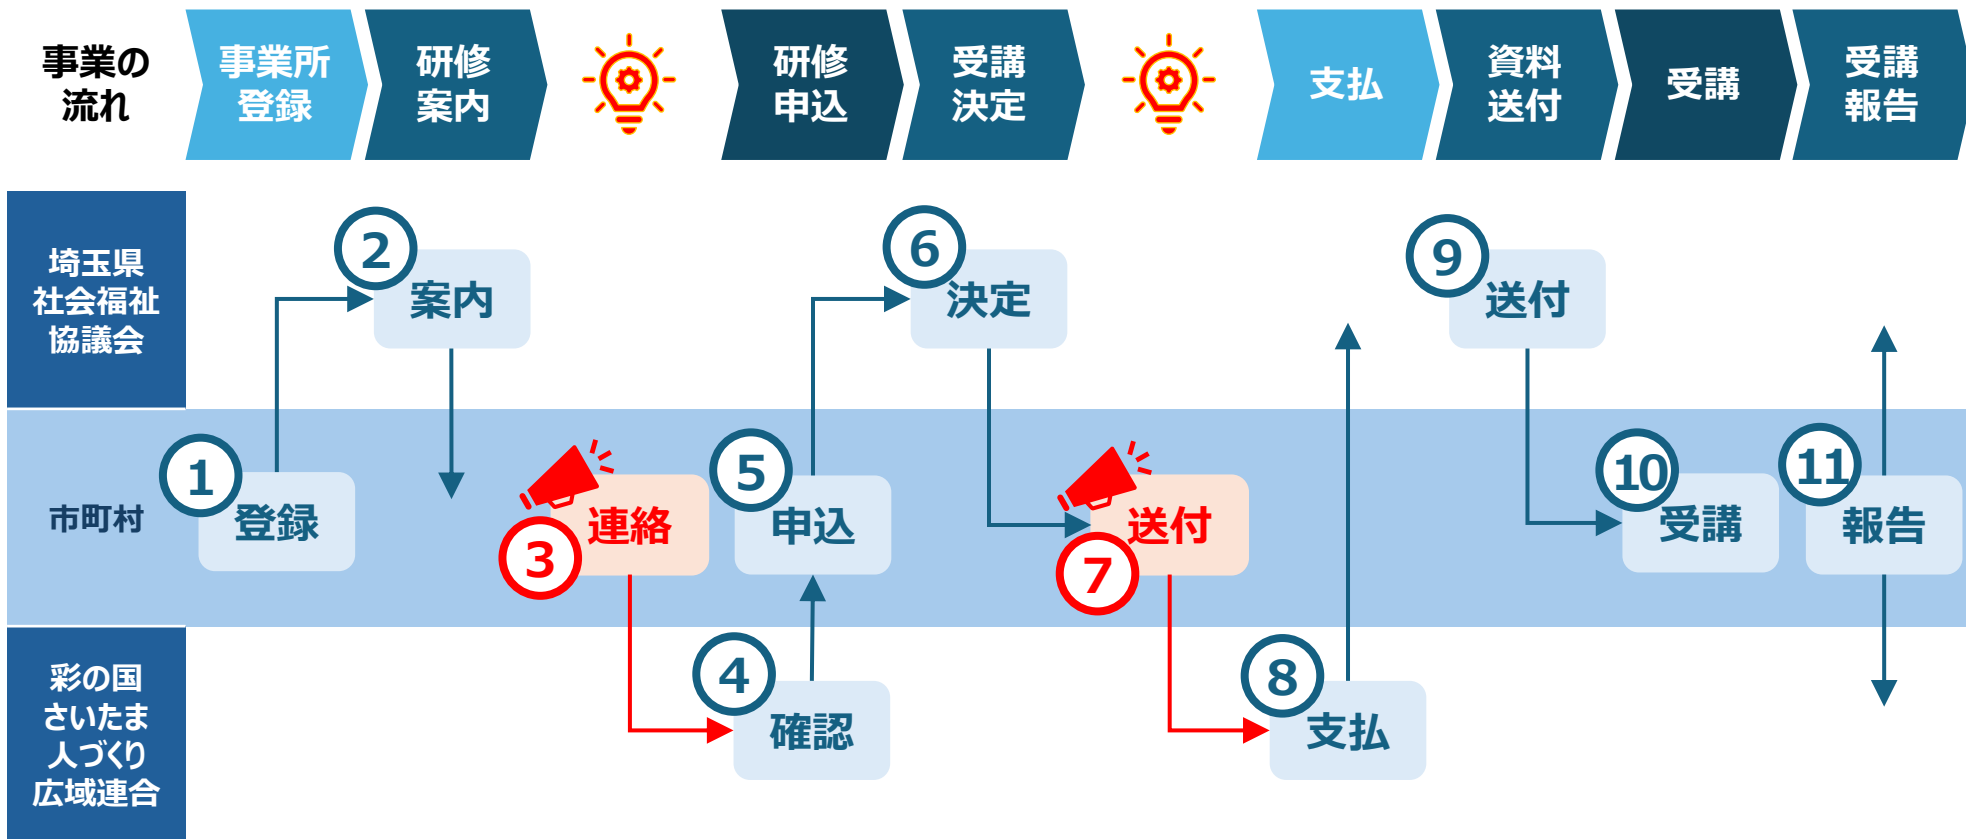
事業の流れ

事業所登録

研修案内

研修申込

受講決定

支払

資料送付

受講

受講報告

埼玉県社会福祉協議会

市町村

彩の国さいたま人づくり広域連合

1 登録

2 案内

3 連絡

4 確認

5 申込

6 決定

7 送付

8 支払

9 送付

10 受講

11 報告